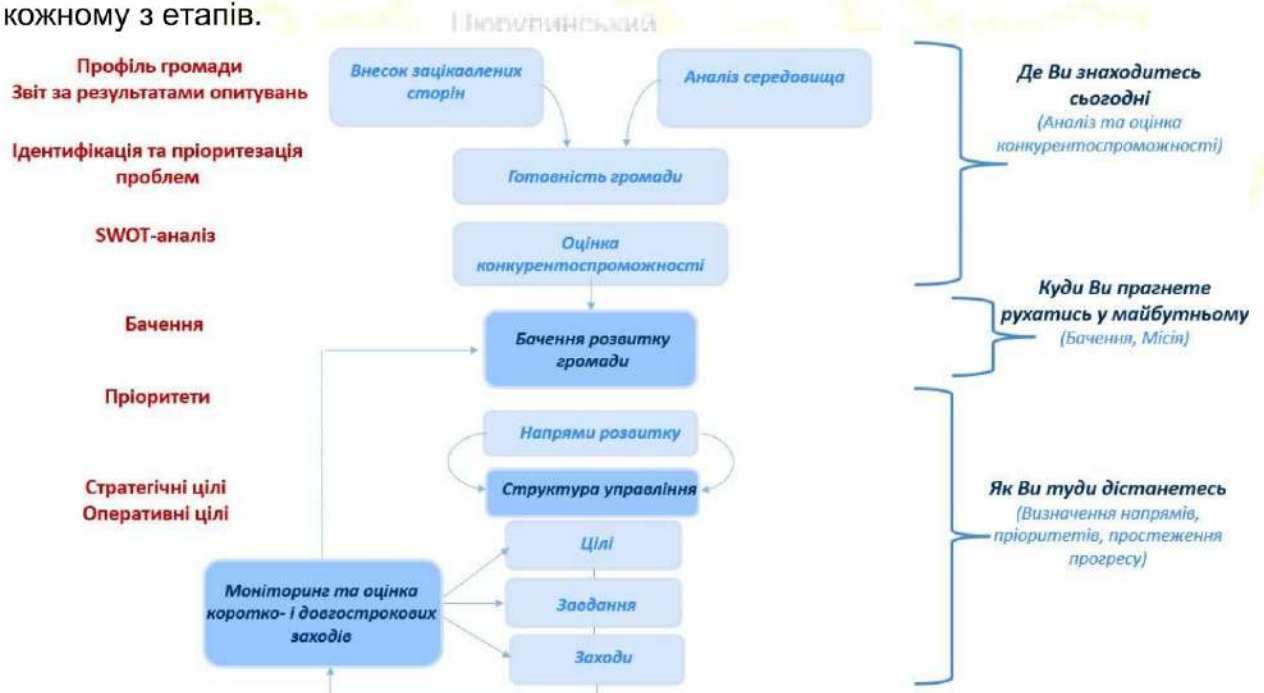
кожному з етапів.

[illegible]

Профіль громади
Звіт за результатами опитувань

Ідентифікація та пріоритезація проблем

SWOT-аналіз

Бачення

Пріоритети

Стратегічні цілі
Оперативні цілі

Внесок зацікавлених сторін

Аналіз середовища

Готовність громади

Оцінка конкурентоспроможності

Бачення розвитку громади

Напрями розвитку

Структура управління

Цілі

Завдання

Заходи

Моніторинг та оцінка коротко- і довгострокових заходів

Де Ви знаходитесь сьогодні
(Аналіз та оцінка конкурентоспроможності)

Куди Ви прагнете рухатись у майбутньому
(Бачення, Місія)

Як Ви туди дістанетесь
(Визначення напрямів, пріоритетів, простеження прогресу)